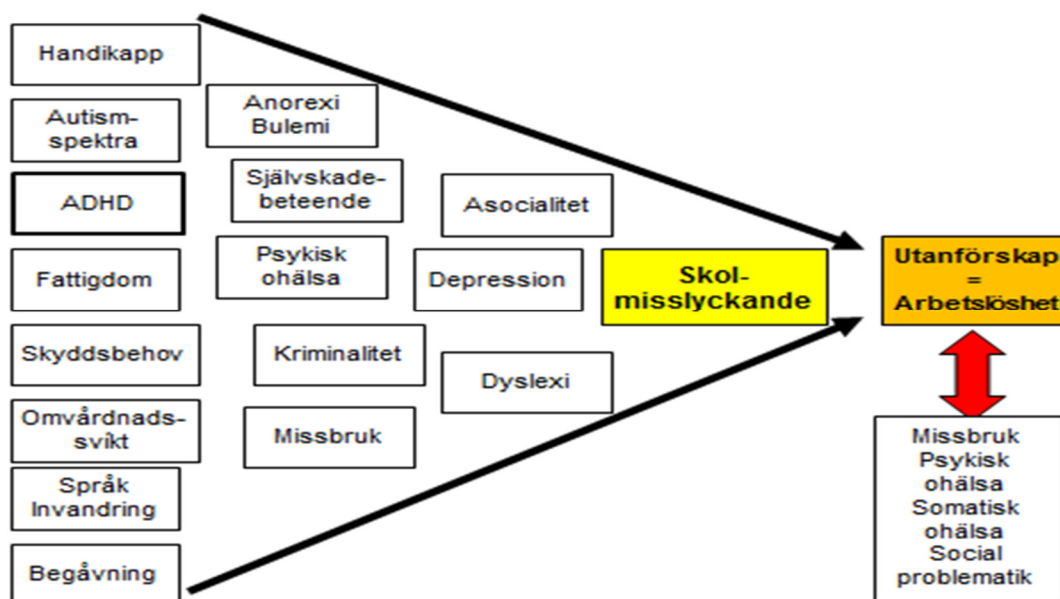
Handikapp

Autism-spektra

ADHD

Fattigdom

Skyddsbehov

Omvårdnads-svikt

Språk Invandring

Begåvning

Anorexi Bulemi

Självskade-beteende

Psykisk ohälsa

Kriminalitet

Missbruk

Asocialitet

Depression

Dyslexi

Skol-misslyckande

Utanförskap = Arbetslöshet

Missbruk Psykisk ohälsa Somatisk ohälsa Social problematik